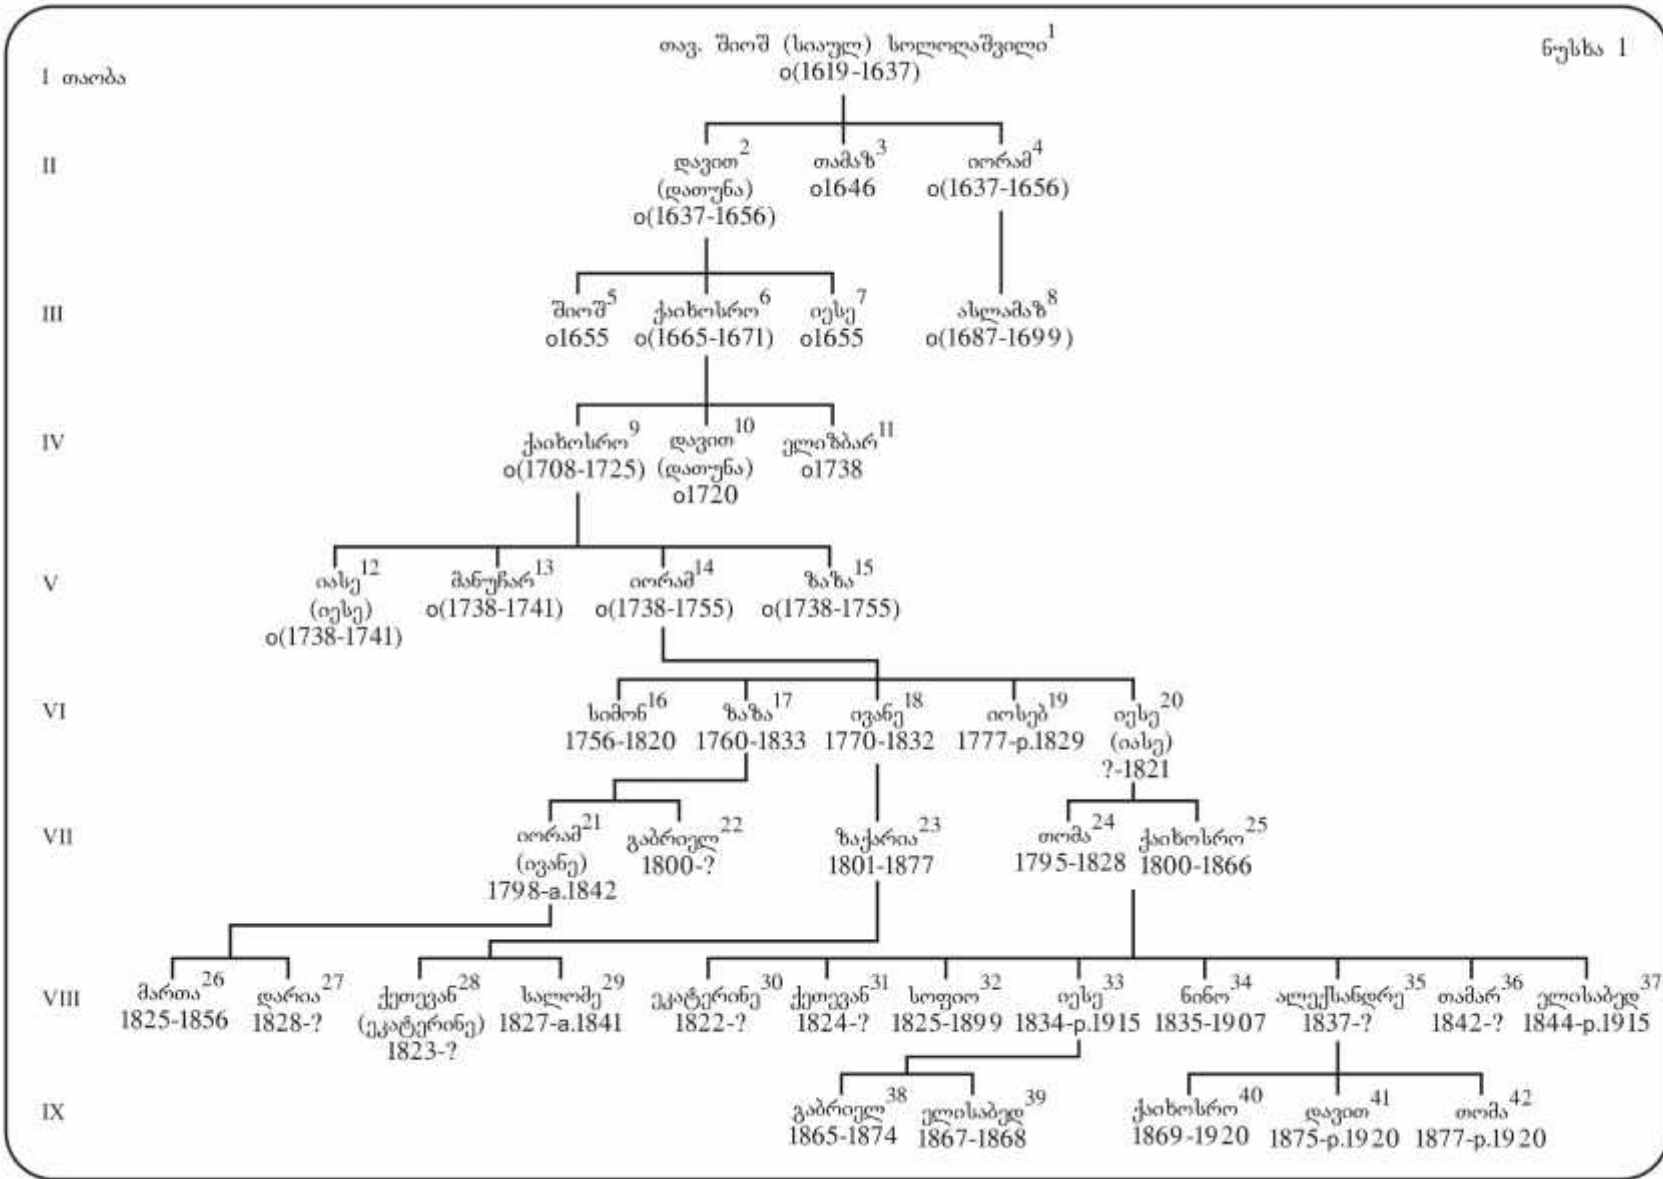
ნუსხა 1

I თაობა

თავ. შიოშ (სიაულ) სოლოღაშვილი$^1$
ი(1619-1637)

II

დავით$^2$ (დათუნა) ი(1637-1656)
თამაზ$^3$ ი1646
იორამ$^4$ ი(1637-1656)

III

შიოშ$^5$ ი1655
ქაიხოსრო$^6$ ი(1665-1671)
იესე$^7$ ი1655
ასლამაზ$^8$ ი(1687-1699)

IV

ქაიხოსრო$^9$ ი(1708-1725)
დავით$^{10}$ (დათუნა) ი1720
ელიზბარ$^{11}$ ი1738

V

იასე$^{12}$ (იესე) ი(1738-1741)
მანუჩარ$^{13}$ ი(1738-1741)
იორამ$^{14}$ ი(1738-1755)
ზაზა$^{15}$ ი(1738-1755)

VI

სიმონ$^{16}$ 1756-1820
ზაზა$^{17}$ 1760-1833
ივანე$^{18}$ 1770-1832
იოსებ$^{19}$ 1777-p.1829
იესე$^{20}$ (იასე) ?-1821

VII

იორამ$^{21}$ (ივანე) 1798-a.1842
გაბრიელ$^{22}$ 1800-?
ზაქარია$^{23}$ 1801-1877
თომა$^{24}$ 1795-1828
ქაიხოსრო$^{25}$ 1800-1866

VIII

მართა$^{26}$ 1825-1856
დარია$^{27}$ 1828-?
ქეთევან$^{28}$ (ეკატერინე) 1823-?
სალომე$^{29}$ 1827-a.1841
ეკატერინე$^{30}$ 1822-?
ქეთევან$^{31}$ 1824-?
სოფიო$^{32}$ 1825-1899
იესე$^{33}$ 1834-p.1915
ნინო$^{34}$ 1835-1907
ალექსანდრე$^{35}$ 1837-?
თამარ$^{36}$ 1842-?
ელისაბედ$^{37}$ 1844-p.1915

IX

გაბრიელ$^{38}$ 1865-1874
ელისაბედ$^{39}$ 1867-1868
ქაიხოსრო$^{40}$ 1869-1920
დავით$^{41}$ 1875-p.1920
თომა$^{42}$ 1877-p.1920